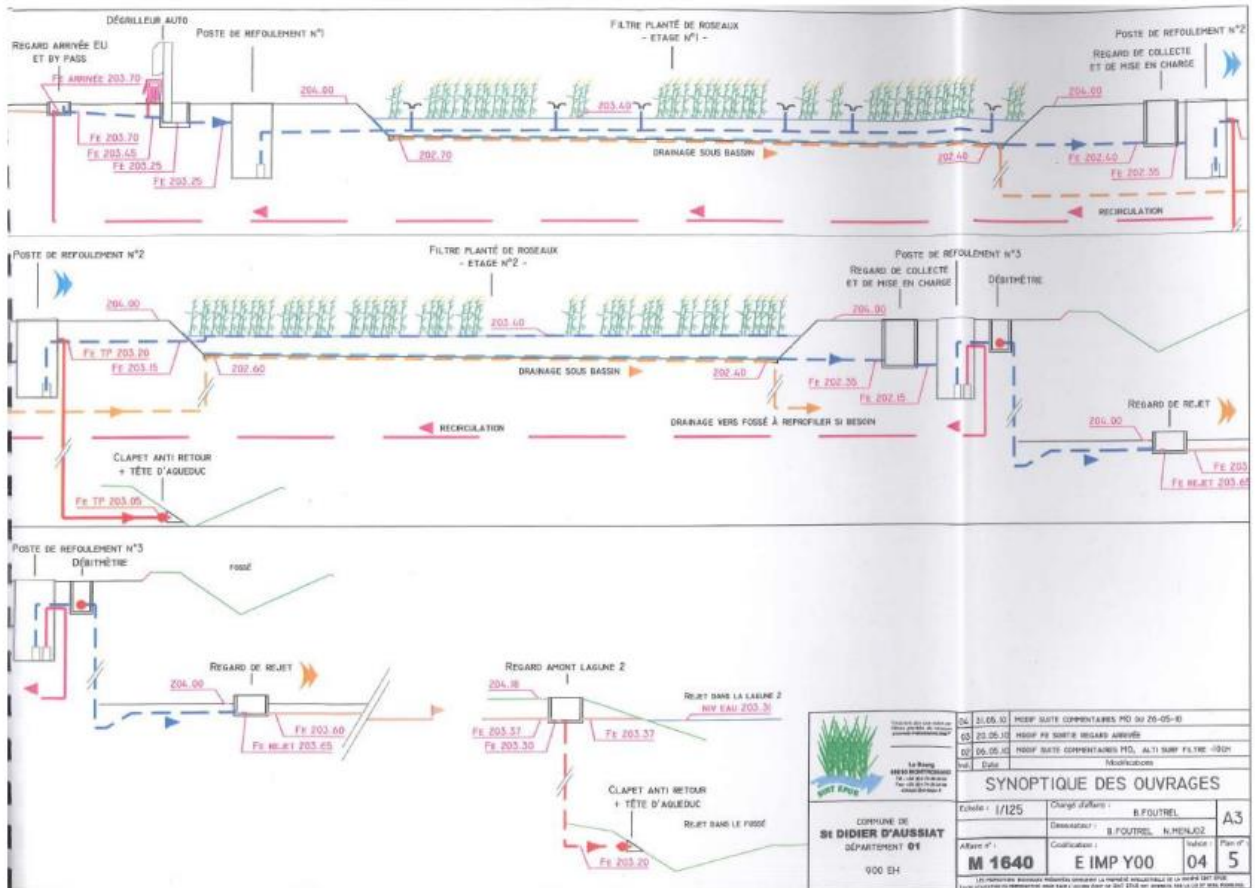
DÉGRILLEUR AUTO

REGARD ARRIVÉE EU ET BY PASS

POSTE DE REFOULEMENT N°1

FILTRE PLANTÉ DE ROSEAUX - ETAGE N°1 -

POSTE DE REFOULEMENT N°2

REGARD DE COLLECTE ET DE MISE EN CHARGE

FE ARRIVÉE 203.70

204.00

203.40

204.00

FE 203.70

FE 203.45

FE 203.25

FE 203.25

202.70

DRAINAGE SOUS BASSIN

202.40

FE 202.40

FE 202.35

RECIRCULATION

POSTE DE REFOULEMENT N°2

FILTRE PLANTÉ DE ROSEAUX - ETAGE N°2 -

POSTE DE REFOULEMENT N°3

REGARD DE COLLECTE ET DE MISE EN CHARGE

DÉBITMÈTRE

204.00

203.40

204.00

FE TP 203.20

FE 203.15

202.60

DRAINAGE SOUS BASSIN

202.40

FE 202.35

FE 202.15

REGARD DE REJET

RECIRCULATION

DRAINAGE VERS FOSSÉ À REPROFILER SI BESOIN

204.00

FE 203

FE REJET 203.65

CLAPET ANTI RETOUR + TÊTE D'AQUEDUC

FE TP 203.05

POSTE DE REFOULEMENT N°3

DÉBITMÈTRE

FOSSÉ

REGARD DE REJET

REGARD AMONT LAGUNE 2

204.00

204.18

REJET DANS LA LAGUNE 2

NIV EAU 203.31

FE 203.60

FE REJET 203.65

FE 203.37

FE 203.30

FE 203.37

CLAPET ANTI RETOUR + TÊTE D'AQUEDUC

REJET DANS LE FOSSÉ

FE 203.20

| 04 | 31.05.10 | MODIF SUITE COMMENTAIRES MO DU 26-05-10 |
|---|---|---|
| 03 | 20.05.10 | MODIF FE SORTIE REGARD ARRIVÉE |
| 02 | 06.05.10 | MODIF SUITE COMMENTAIRES MO, ALTI SURF FILTRE -10CM |
| Ind. | Date | Modifications |

SYNOPTIQUE DES OUVRAGES

SINT EPUR

Le Bourg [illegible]

COMMUNE DE St DIDIER D'AUSSIAT DÉPARTEMENT 01

900 EH

Echelle : 1/125

Chargé d'affaire : B.FOUTREL

A3

Dessinateur : B.FOUTREL N.MENJOZ

Affaire n° : M 1640

Codification : E IMP Y00

Indice : 04

Plan n° : 5

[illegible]